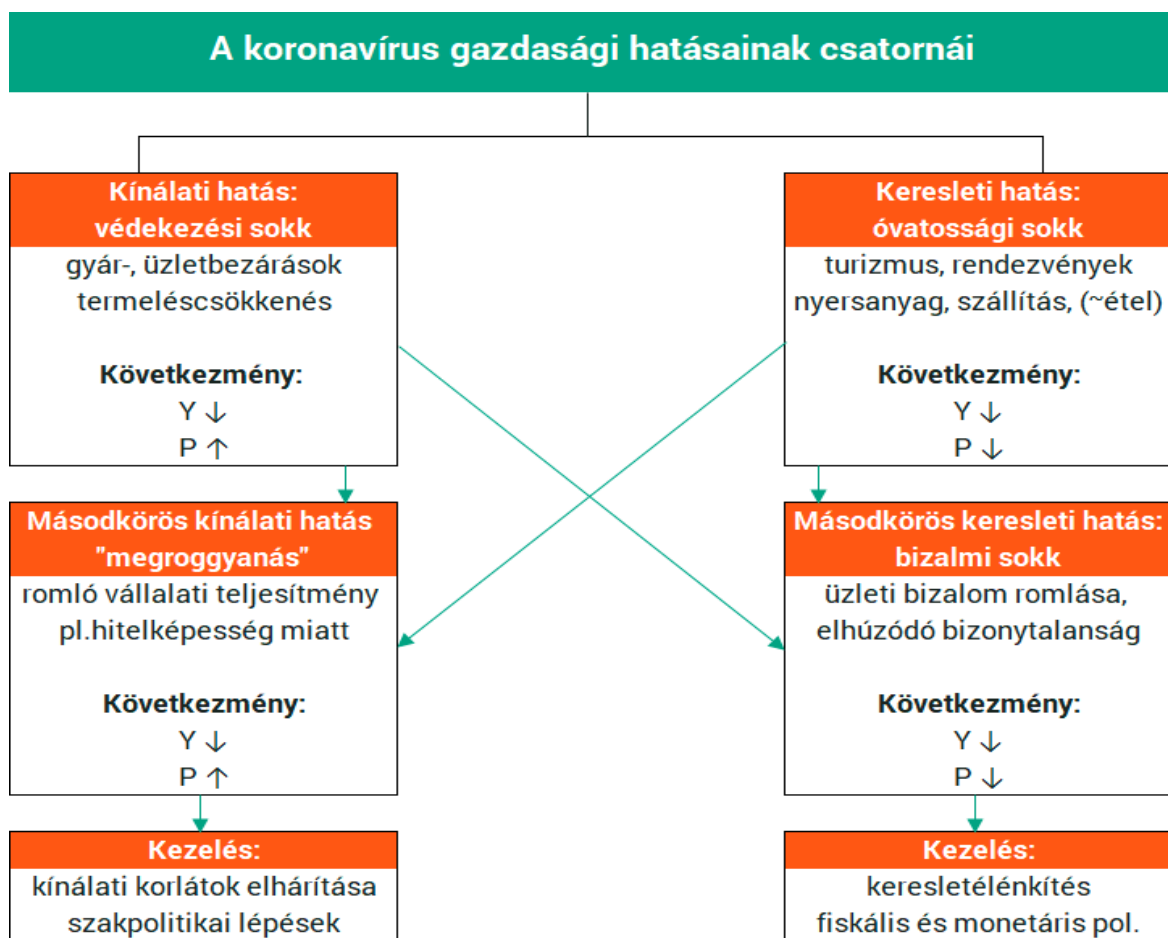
A koronavírus gazdasági hatásainak csatornái

Kínálati hatás:
védekezési sokk
gyár-, üzletbezárások
termeléscsökkenés

Következmény:
Y ↓
P ↑

Másodkörös kínálati hatás
"megroggyanás"
romló vállalati teljesítmény
pl.hitelképesség miatt

Következmény:
Y ↓
P ↑

Kezelés:
kínálati korlátok elhárítása
szakpolitikai lépések

Keresleti hatás:
óvatossági sokk
turizmus, rendezvények
nyersanyag, szállítás, (~étel)

Következmény:
Y ↓
P ↓

Másodkörös keresleti hatás:
bizalmi sokk
üzleti bizalom romlása,
elhúzódó bizonytalanság

Következmény:
Y ↓
P ↓

Kezelés:
keresletélénkítés
fiskális és monetáris pol.